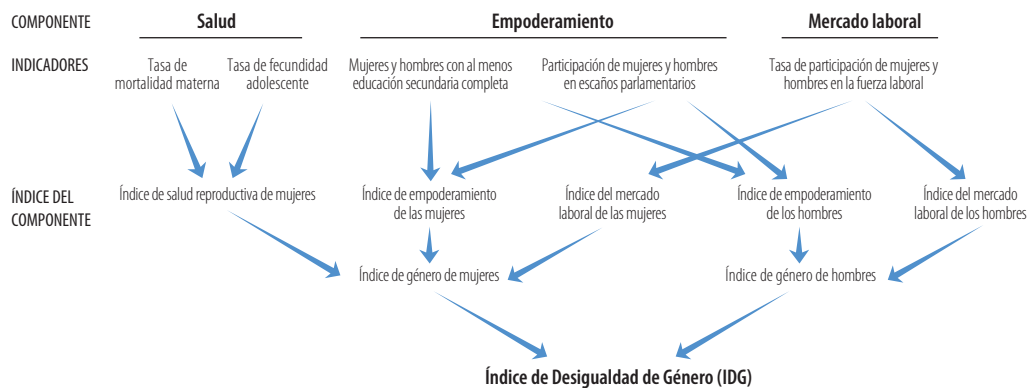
COMPONENTE

Salud

Empoderamiento

Mercado laboral

INDICADORES

Tasa de mortalidad materna

Tasa de fecundidad adolescente

Mujeres y hombres con al menos educación secundaria completa

Participación de mujeres y hombres en escaños parlamentarios

Tasa de participación de mujeres y hombres en la fuerza laboral

ÍNDICE DEL COMPONENTE

Índice de salud reproductiva de mujeres

Índice de empoderamiento de las mujeres

Índice del mercado laboral de las mujeres

Índice de empoderamiento de los hombres

Índice del mercado laboral de los hombres

Índice de género de mujeres

Índice de género de hombres

Índice de Desigualdad de Género (IDG)